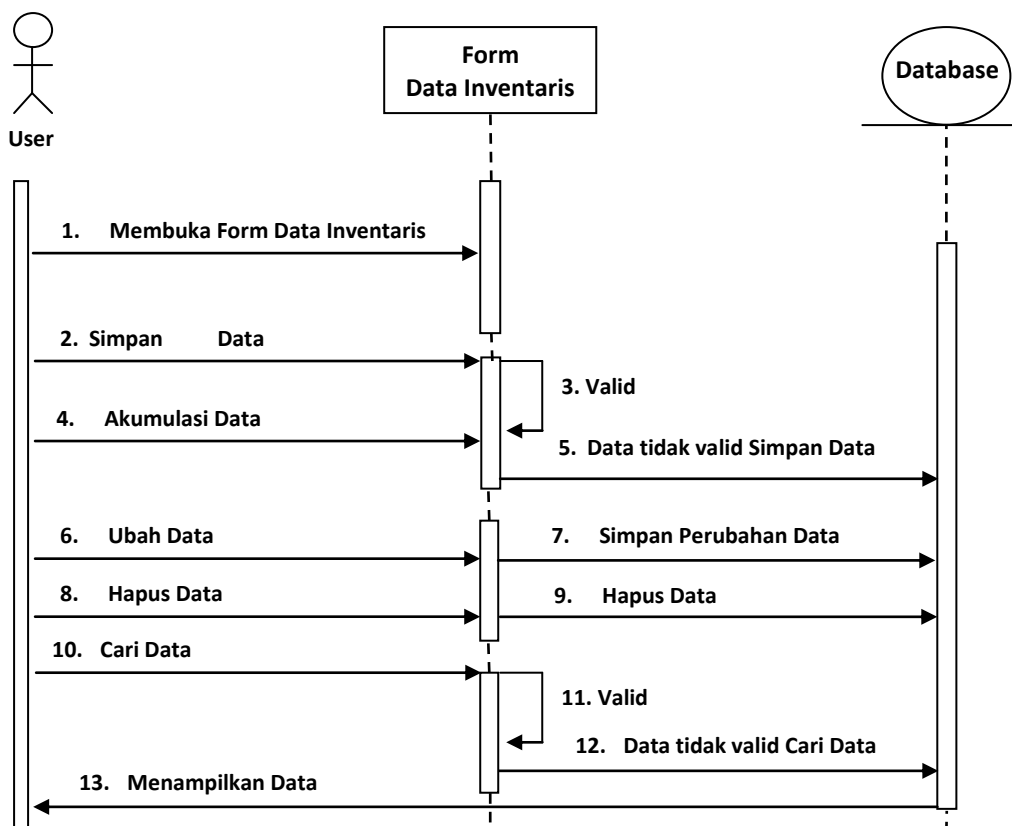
User

Form
Data Inventaris

Database

1. Membuka Form Data Inventaris

2. Simpan Data

3. Valid

4. Akumulasi Data

5. Data tidak valid Simpan Data

6. Ubah Data

7. Simpan Perubahan Data

8. Hapus Data

9. Hapus Data

10. Cari Data

11. Valid

12. Data tidak valid Cari Data

13. Menampilkan Data